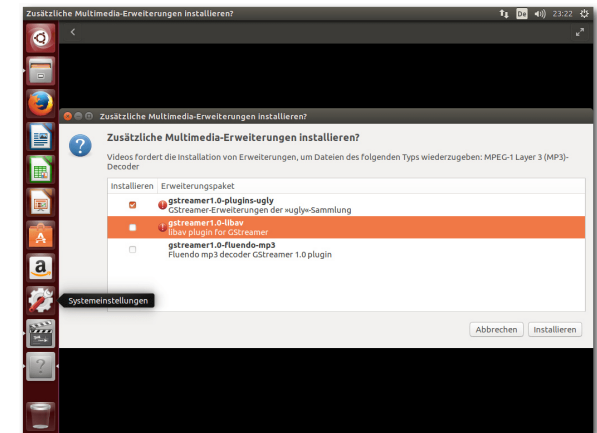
Zusätzliche Multimedia-Erweiterungen installieren?

De 23:22

Zusätzliche Multimedia-Erweiterungen installieren?

Zusätzliche Multimedia-Erweiterungen installieren?

Videos fordert die Installation von Erweiterungen, um Dateien des folgenden Typs wiederzugeben: MPEG-1 Layer 3 (MP3)-Decoder

| Installieren | Erweiterungspaket |
|---|---|
| ☑ | gstreamer1.0-plugins-ugly GStreamer-Erweiterungen der »ugly«-Sammlung |
| ☐ | gstreamer1.0-libav libav plugin for GStreamer |
| ☐ | gstreamer1.0-fluendo-mp3 Fluendo mp3 decoder GStreamer 1.0 plugin |

Systemeinstellungen

Abbrechen Installieren